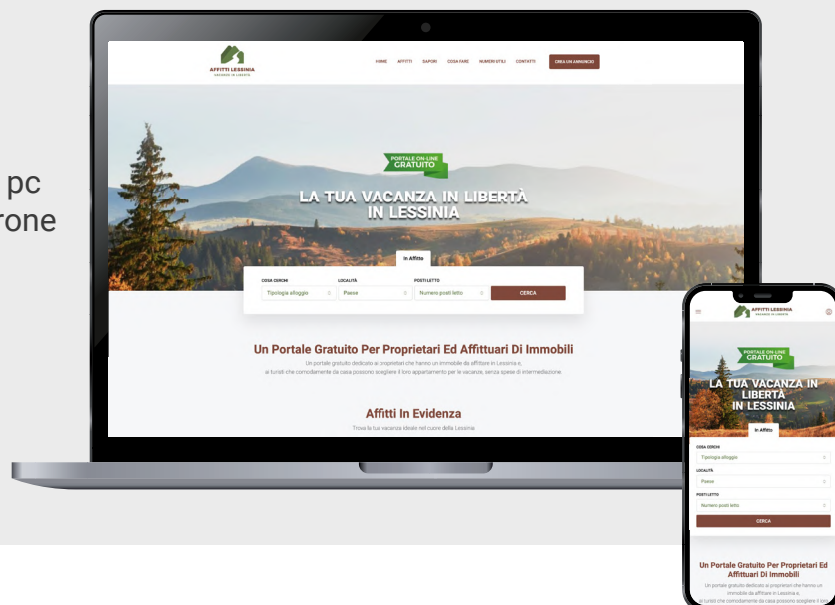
pc
rone

AFFITTI LESSINIA
VACANZE IN LIBERTÀ

HOME AFFITTI SAPORI COSA FARE NUMERI UTILI CONTATTI CREA UN ANNUNCIO

PORTALE ON-LINE
GRATUITO

LA TUA VACANZA IN LIBERTÀ
IN LESSINIA

In Affitto

COSA CERCHI
Tipologia alloggio
LOCALITÀ
Paese
POSTI LETTO
Numero posti letto
CERCA

Un Portale Gratuito Per Proprietari Ed Affittuari Di Immobili

Un portale gratuito dedicato ai proprietari che hanno un immobile da affittare in Lessinia e, ai turisti che comodamente da casa possono scegliere il loro appartamento per le vacanze, senza spese di intermediazione.

Affitti In Evidenza

Trova la tua vacanza ideale nel cuore della Lessinia

AFFITTI LESSINIA
VACANZE IN LIBERTÀ

PORTALE ON-LINE
GRATUITO

LA TUA VACANZA IN LIBERTÀ
IN LESSINIA

In Affitto

COSA CERCHI
Tipologia alloggio
LOCALITÀ
Paese
POSTI LETTO
Numero posti letto
CERCA

Un Portale Gratuito Per Proprietari Ed Affittuari Di Immobili

Un portale gratuito dedicato ai proprietari che hanno un immobile da affittare in Lessinia e, ai turisti che comodamente da casa possono scegliere il lor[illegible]